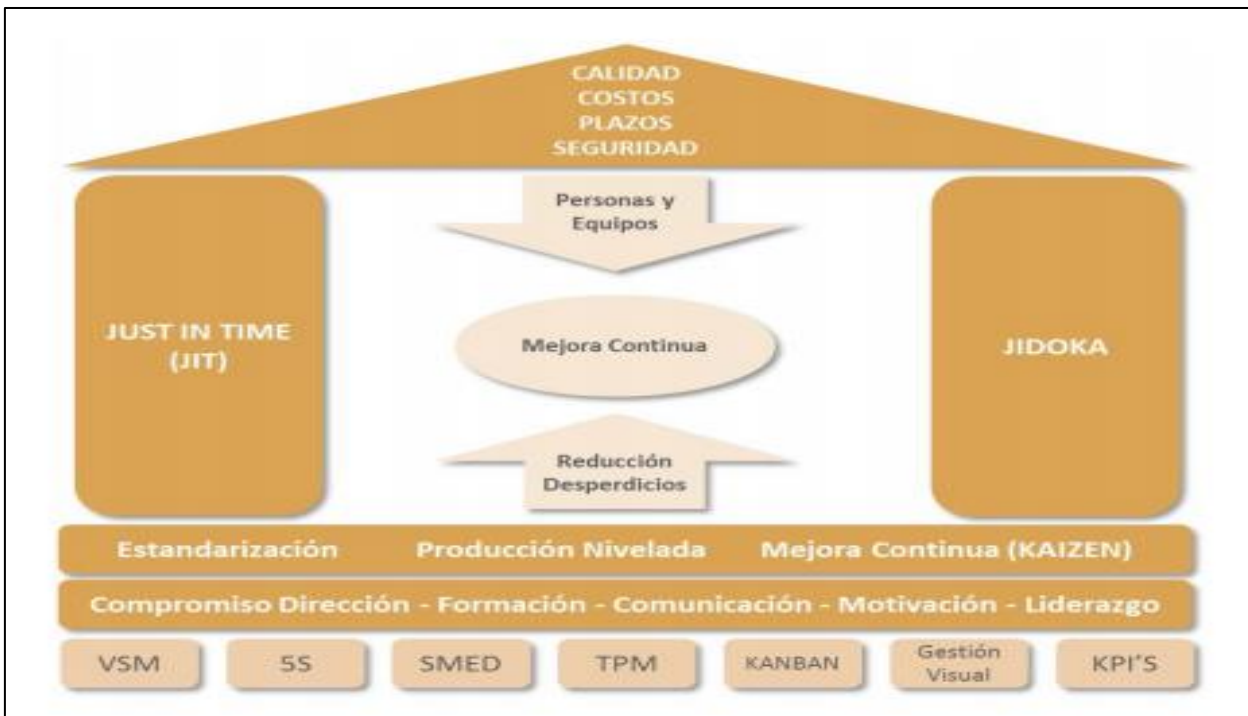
CALIDAD
COSTOS
PLAZOS
SEGURIDAD

Personas y Equipos

JUST IN TIME (JIT)

Mejora Continua

JIDOKA

Reducción Desperdicios

Estandarización Producción Nivelada Mejora Continua (KAIZEN)

Compromiso Dirección - Formación - Comunicación - Motivación - Liderazgo

VSM 5S SMED TPM KANBAN Gestión Visual KPI'S